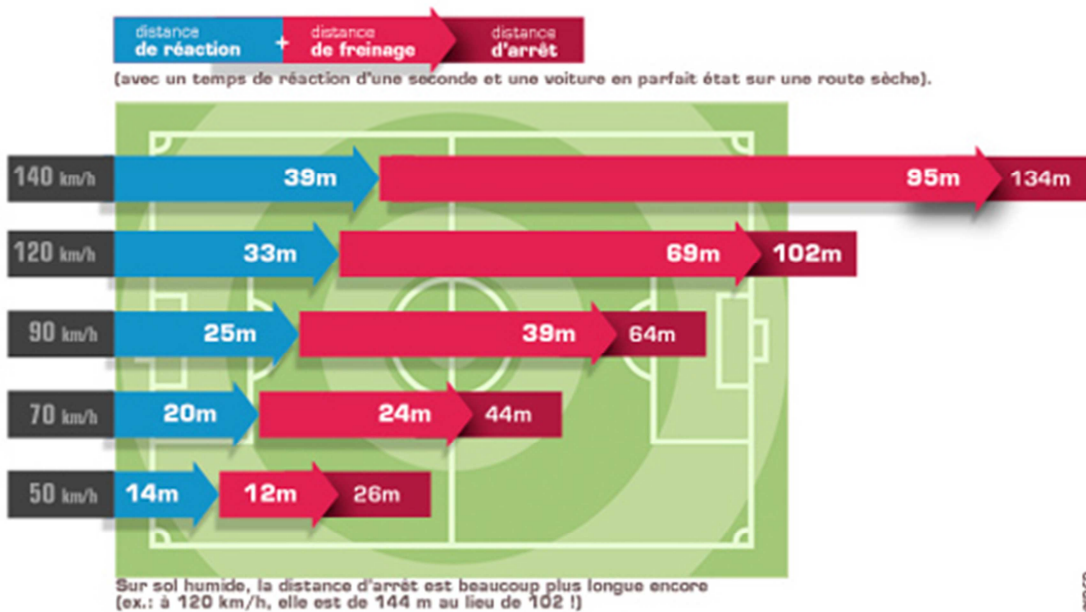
distance de réaction + distance de freinage distance d'arrêt

(avec un temps de réaction d'une seconde et une voiture en parfait état sur une route sèche).

140 km/h 39m 95m 134m

120 km/h 33m 69m 102m

90 km/h 25m 39m 64m

70 km/h 20m 24m 44m

50 km/h 14m 12m 26m

Sur sol humide, la distance d'arrêt est beaucoup plus longue encore (ex.: à 120 km/h, elle est de 144 m au lieu de 102 !)